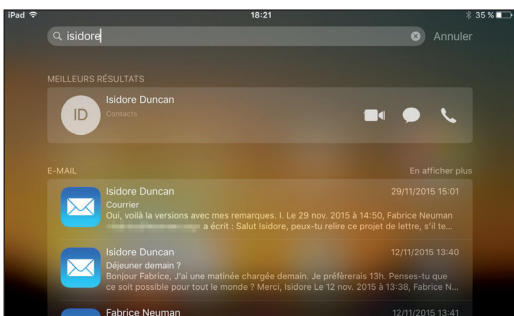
iPad 18:21 35 %

isidore Annuler

MEILLEURS RÉSULTATS

ID Isidore Duncan
Contacts

E-MAIL En afficher plus

Isidore Duncan 29/11/2015 15:01
Courrier
Oui, voilà la versions avec mes remarques. I. Le 29 nov. 2015 à 14:50, Fabrice Neuman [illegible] a écrit : Salut Isidore, peux-tu relire ce projet de lettre, s'il te...

Isidore Duncan 12/11/2015 13:40
Déjeuner demain ?
Bonjour Fabrice, J'ai une matinée chargée demain. Je préfèrerais 13h. Penses-tu que ce soit possible pour tout le monde ? Merci, Isidore Le 12 nov. 2015 à 13:38, Fabrice N...

Fabrice Neuman 12/11/2015 13:41